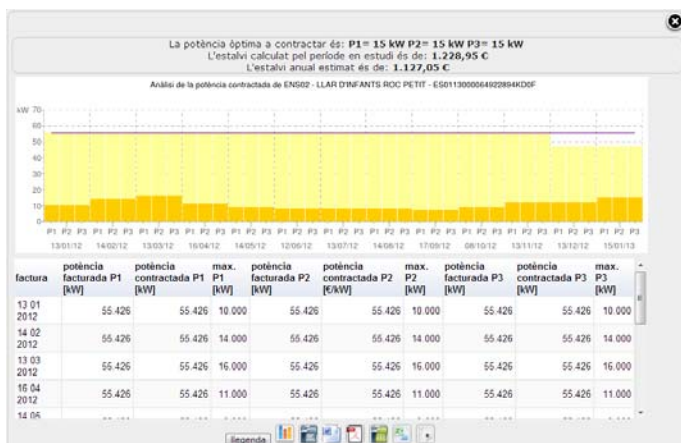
La potència òptima a contractar és: P1= 15 kW P2= 15 kW P3= 15 kW
L'estalvi calculat pel període en estudi és de: 1.228,95 €
L'estalvi anual estimat és de: 1.127,05 €

Anàlisi de la potència contractada de ENS02 - LLAR D'INFANTS ROC PETIT - ES0113000064922894KD0F

kW 70
60
50
40
30
20
10
0

P1 P2 P3 P1 P2 P3 P1 P2 P3 P1 P2 P3 P1 P2 P3 P1 P2 P3 P1 P2 P3 P1 P2 P3 P1 P2 P3 P1 P2 P3 P1 P2 P3 P1 P2 P3 P1 P2 P3

13/01/12 14/02/12 13/03/12 16/04/12 14/05/12 12/06/12 13/07/12 14/08/12 17/09/12 08/10/12 13/11/12 13/12/12 15/01/13

| factura | potència facturada P1 [kW] | potència contractada P1 [kW] | max. P1 [kW] | potència facturada P2 [kW] | potència contractada P2 [€/kW] | max. P2 [kW] | potència facturada P3 [kW] | potència contractada P3 [kW] | max. P3 [kW] |
|---|---|---|---|---|---|---|---|---|---|
| 13 01 2012 | 55.426 | 55.426 | 10.000 | 55.426 | 55.426 | 10.000 | 55.426 | 55.426 | 10.000 |
| 14 02 2012 | 55.426 | 55.426 | 14.000 | 55.426 | 55.426 | 14.000 | 55.426 | 55.426 | 14.000 |
| 13 03 2012 | 55.426 | 55.426 | 16.000 | 55.426 | 55.426 | 16.000 | 55.426 | 55.426 | 16.000 |
| 16 04 2012 | 55.426 | 55.426 | 11.000 | 55.426 | 55.426 | 11.000 | 55.426 | 55.426 | 11.000 |
| 14 05 | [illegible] | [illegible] | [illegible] | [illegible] | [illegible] | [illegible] | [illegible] | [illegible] | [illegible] |

llegenda